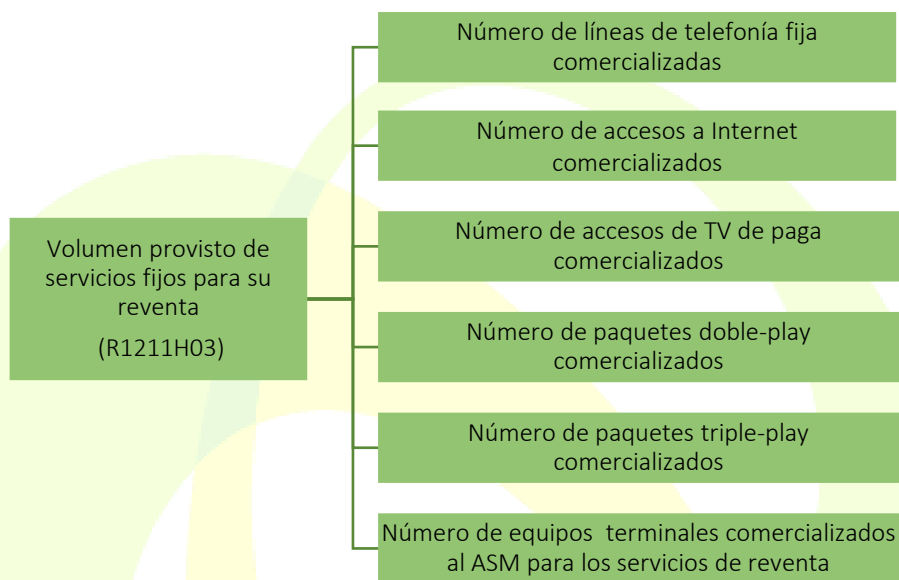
Volumen provisto de servicios fijos para su reventa
(R1211H03)

Número de líneas de telefonía fija comercializadas

Número de accesos a Internet comercializados

Número de accesos de TV de paga comercializados

Número de paquetes doble-play comercializados

Número de paquetes triple-play comercializados

Número de equipos terminales comercializados al ASM para los servicios de reventa